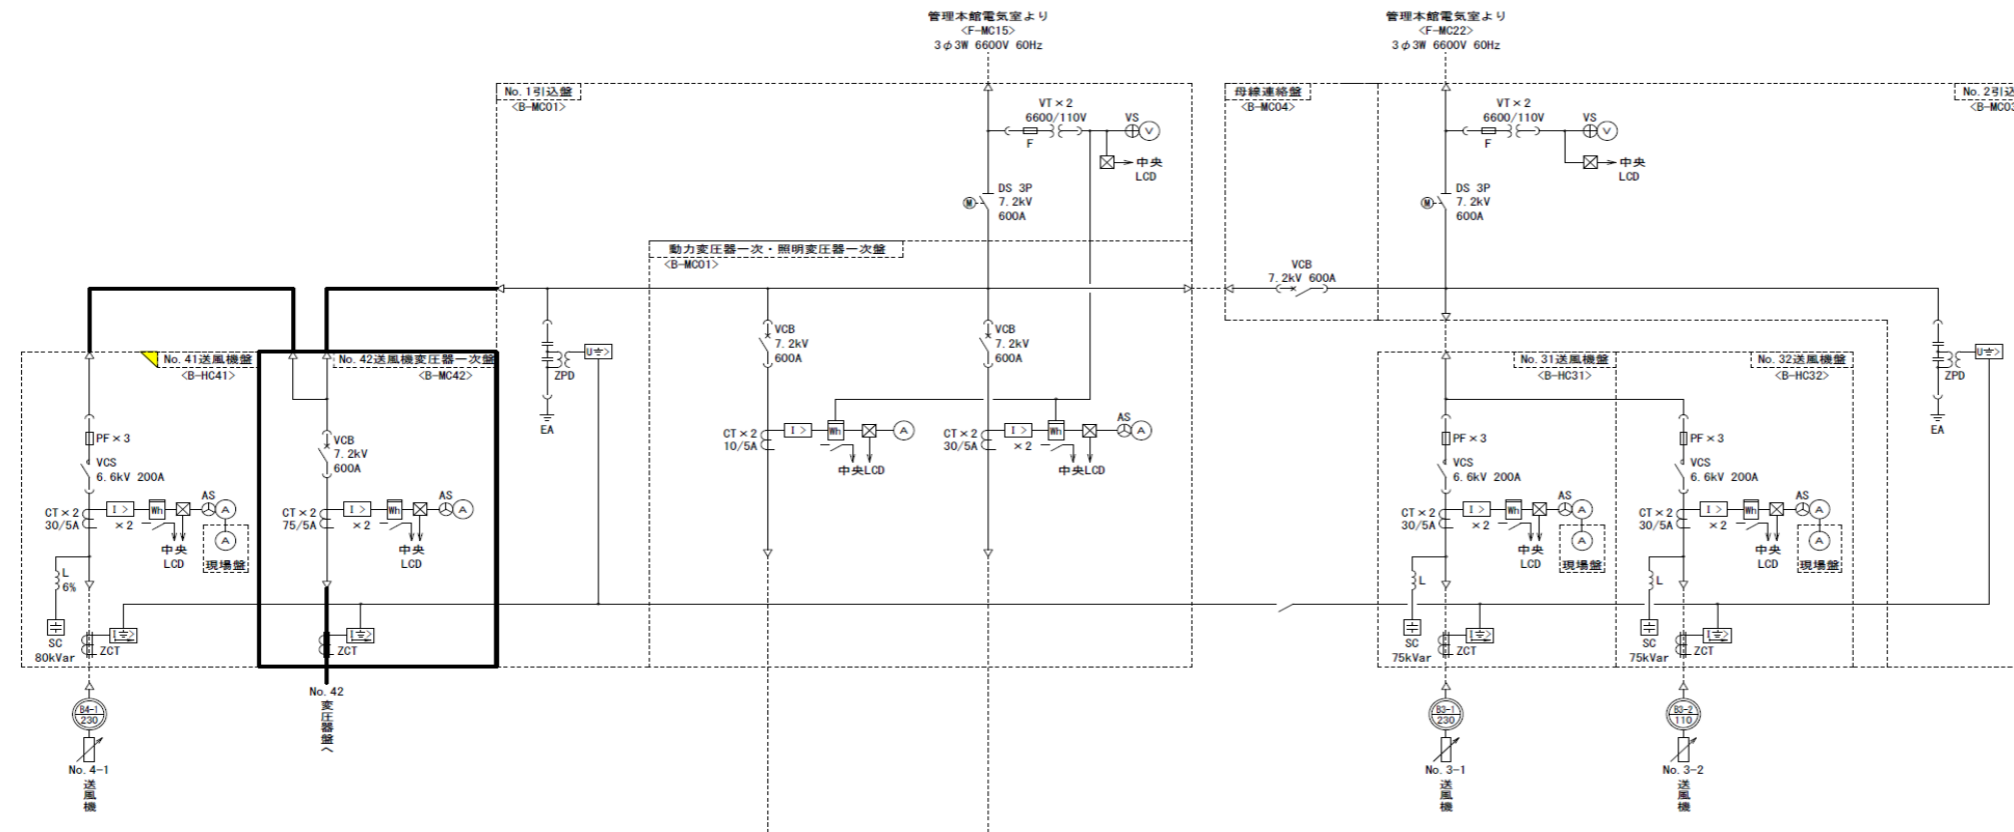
管理本館電気室より
<F-MC15>
3φ3W 6600V 60Hz

管理本館電気室より
<F-MC22>
3φ3W 6600V 60Hz

No. 1引込盤
<B-MC01>

母線連絡盤
<B-MC04>

No. 2引込
<B-MC0

VT×2
6600/110V
F
VS
V
中央
LCD

VT×2
6600/110V
F
VS
V
中央
LCD

M
DS 3P
7.2kV
600A

M
DS 3P
7.2kV
600A

動力変圧器一次・照明変圧器一次盤
<B-MC01>

VCB
7.2kV 600A

No. 41送風機盤
<B-HC41>

No. 42送風機変圧器一次盤
<B-MC42>

ZPD
EA

VCB
7.2kV
600A

VCB
7.2kV
600A

CT×2
10/5A
I >
Wh
A
中央LCD

CT×2
30/5A
I >
×2
Wh
AS
A
中央LCD

No. 31送風機盤
<B-HC31>

No. 32送風機盤
<B-HC32>

ZPD
EA

PF×3
VCS
6.6kV 200A
CT×2
30/5A
I >
×2
Wh
AS
A
A
中央
LCD
現場盤
L
6%
SC
80kVar
ZCT

VCB
7.2kV
600A
CT×2
75/5A
I >
×2
Wh
AS
A
中央
LCD
ZCT

PF×3
VCS
6.6kV 200A
CT×2
30/5A
I >
×2
Wh
AS
A
A
中央
LCD
現場盤
L
SC
75kVar
ZCT

PF×3
VCS
6.6kV 200A
CT×2
30/5A
I >
×2
Wh
AS
A
A
中央
LCD
現場盤
L
SC
75kVar
ZCT

B4-1
230
No. 4-1
送風機

No. 42
変圧器盤へ

B3-1
230
No. 3-1
送風機

B3-2
110
No. 3-2
送風機